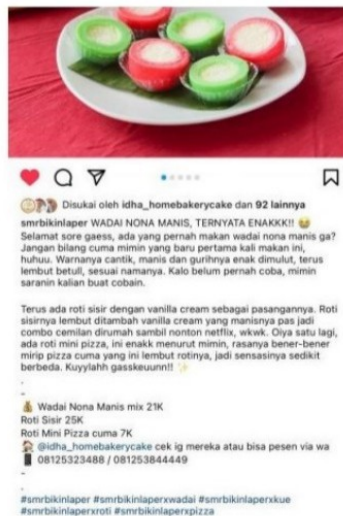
Disukai oleh idha_homebakerycake dan 92 lainnya

smrbikinlaper WADAI NONA MANIS, TERNYATA ENAKKK!! 😆
Selamat sore gaess, ada yang pernah makan wadai nona manis ga? Jangan bilang cuma mimin yang baru pertama kali makan ini, huhuu. Warnanya cantik, manis dan gurihnya enak dimulut, terus lembut betull, sesuai namanya. Kalo belum pernah coba, mimin saranin kalian buat cobain.

Terus ada roti sisir dengan vanilla cream sebagai pasangannya. Roti sisirnya lembut ditambah vanilla cream yang manisnya pas jadi combo cemilan dirumah sambil nonton netflix, wkwk. Oiya satu lagi, ada roti mini pizza, ini enakk menurut mimin, rasanya bener-bener mirip pizza cuma yang ini lembut rotinya, jadi sensasinya sedikit berbeda. Kuyylahh gasskeuunn!! ✨
.
.
💰 Wadai Nona Manis mix 21K
Roti Sisir 25K
Roti Mini Pizza cuma 7K
📍 @idha_homebakerycake cek ig mereka atau bisa pesen via wa 08125323488 / 081253844449
.
.
#smrbikinlaper #smrbikinlaperxwadai #smrbikinlaperxkue #smrbikinlaperxroti #smrbikinlaperxpizza